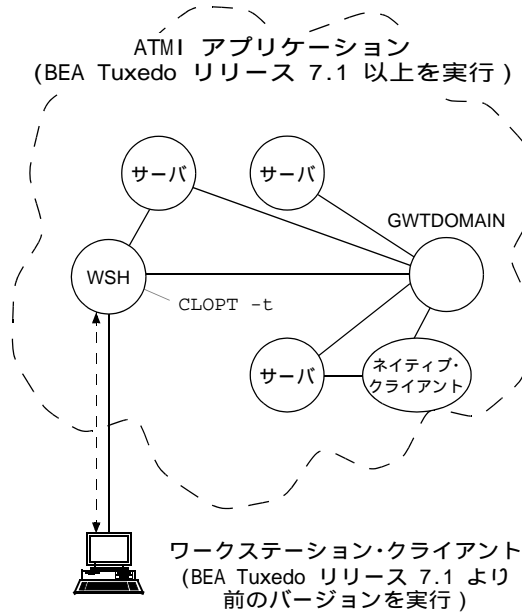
ATMI アプリケーション
(BEA Tuxedo リリース 7.1 以上を実行 )

サーバ

サーバ

GWTDOMAIN

WSH

CLOPT -t

サーバ

ネイティブ・クライアント

ワークステーション・クライアント
(BEA Tuxedo リリース 7.1 より前のバージョンを実行 )